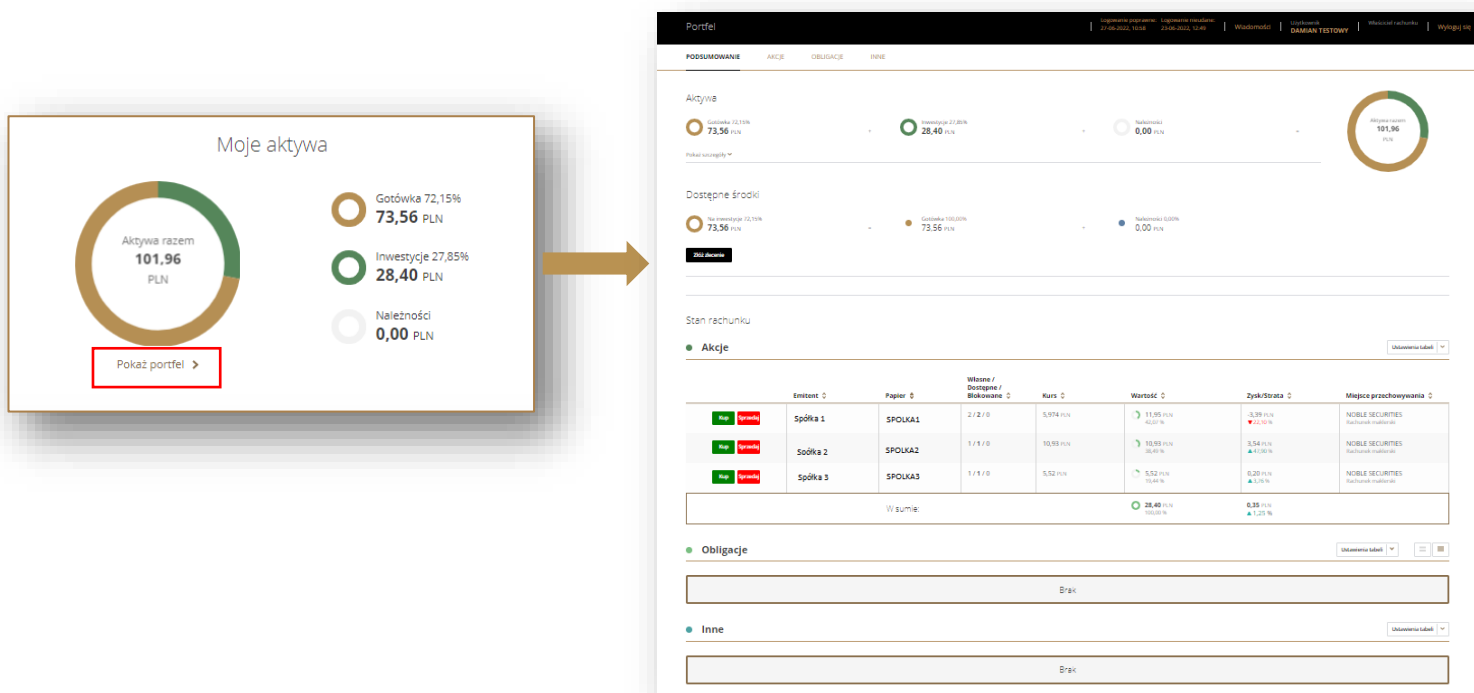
Moje aktywa

Aktywa razem
101,96
PLN

Gotówka 72,15%
73,56 PLN

Inwestycje 27,85%
28,40 PLN

Należności
0,00 PLN

Pokaż portfel >

Portfel

Logowanie poprawne: 27-06-2022, 10:58 | Logowanie nieudane: 23-06-2022, 12:49 | Wiadomości | Użytkownik DAMIAN TESTOWY | Właściciel rachunku | Wyloguj się

PODSUMOWANIE   AKCJE   OBLIGACJE   INNE

Aktywa

Gotówka 72,15%
73,56 PLN
-
Inwestycje 27,85%
28,40 PLN
-
Należności
0,00 PLN
-

Pokaż szczegóły

Aktywa razem
101,96
PLN

Dostępne środki

Na inwestycje 72,15%
73,56 PLN
-
Gotówka 100,00%
73,56 PLN
-
Należności 0,00%
0,00 PLN
-

Złóż zlecenie

Stan rachunku

Akcje

Ustawienia tabeli

| | Emitent | Papier | Własne / Dostępne / Blokowane | Kurs | Wartość | Zysk/Strata | Miejsce przechowywania |
|---|---|---|---|---|---|---|---|
| Kup Sprzedaj | Spółka 1 | SPOLKA1 | 2 / 2 / 0 | 5,974 PLN | 11,95 PLN 42,07 % | -3,39 PLN ▼22,10 % | NOBLE SECURITIES Rachunek maklerski |
| Kup Sprzedaj | Spółka 2 | SPOLKA2 | 1 / 1 / 0 | 10,93 PLN | 10,93 PLN 38,49 % | 3,54 PLN ▲47,90 % | NOBLE SECURITIES Rachunek maklerski |
| Kup Sprzedaj | Spółka 3 | SPOLKA3 | 1 / 1 / 0 | 5,52 PLN | 5,52 PLN 19,44 % | 0,20 PLN ▲3,76 % | NOBLE SECURITIES Rachunek maklerski |
| | W sumie: | | | | 28,40 PLN 100,00 % | 0,35 PLN ▲1,25 % | |

Obligacje

Ustawienia tabeli

Brak

Inne

Ustawienia tabeli

Brak